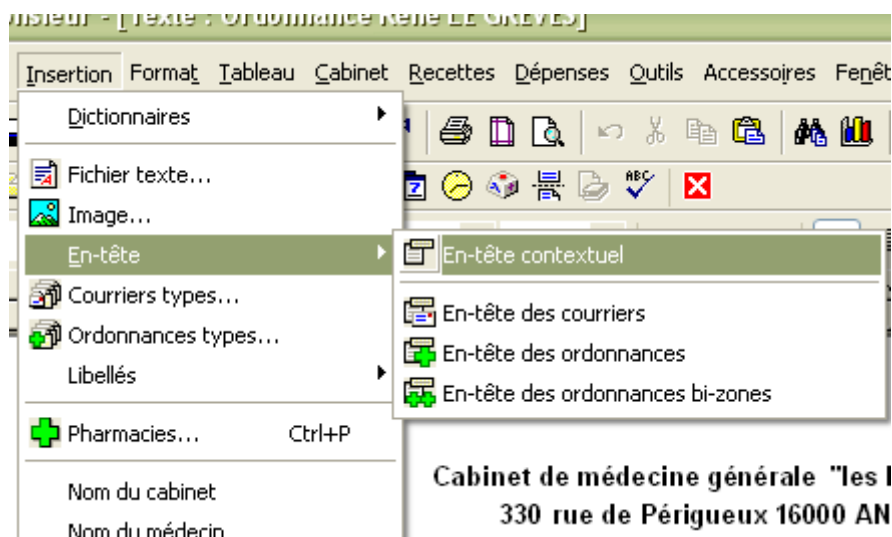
nsieur - [Texte : Ordonnance René LE GREVES]

Insertion Format Tableau Cabinet Recettes Dépenses Outils Accessoires Fenêt

Dictionnaires

Fichier texte...

Image...

En-tête

Courriers types...

Ordonnances types...

Libellés

Pharmacies... Ctrl+P

Nom du cabinet

Nom du médecin

En-tête contextuel

En-tête des courriers

En-tête des ordonnances

En-tête des ordonnances bi-zones

Cabinet de médecine générale "les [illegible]

330 rue de Périgueux 16000 AN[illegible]